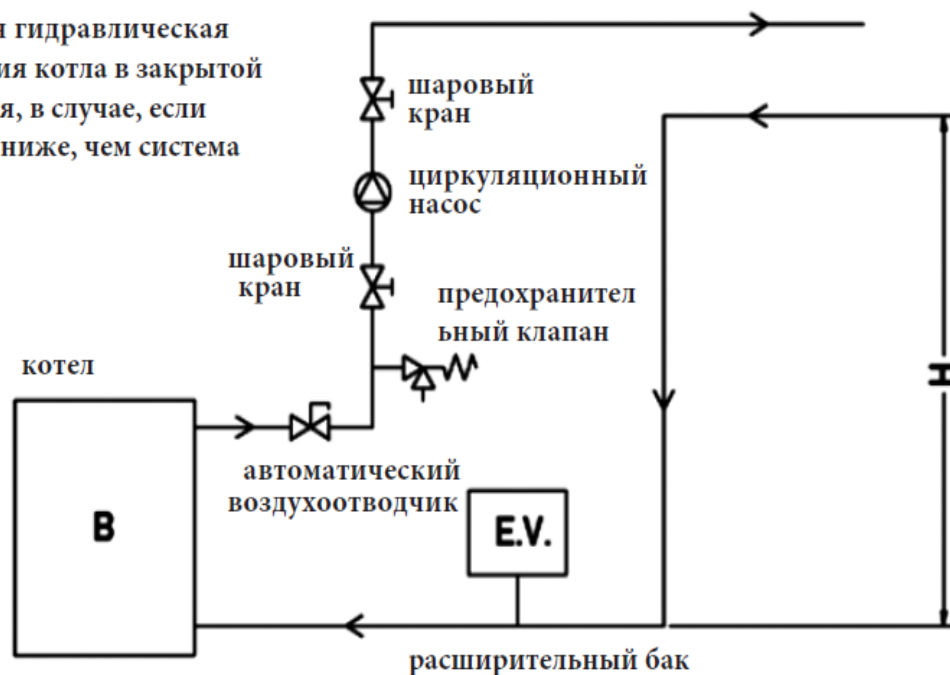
и гидравлическая
ия котла в закрытой
я, в случае, если
ниже, чем система

шаровый кран

циркуляционный насос

шаровый кран

предохранительный клапан

котел

автоматический воздухоотводчик

B

E.V.

H

расширительный бак